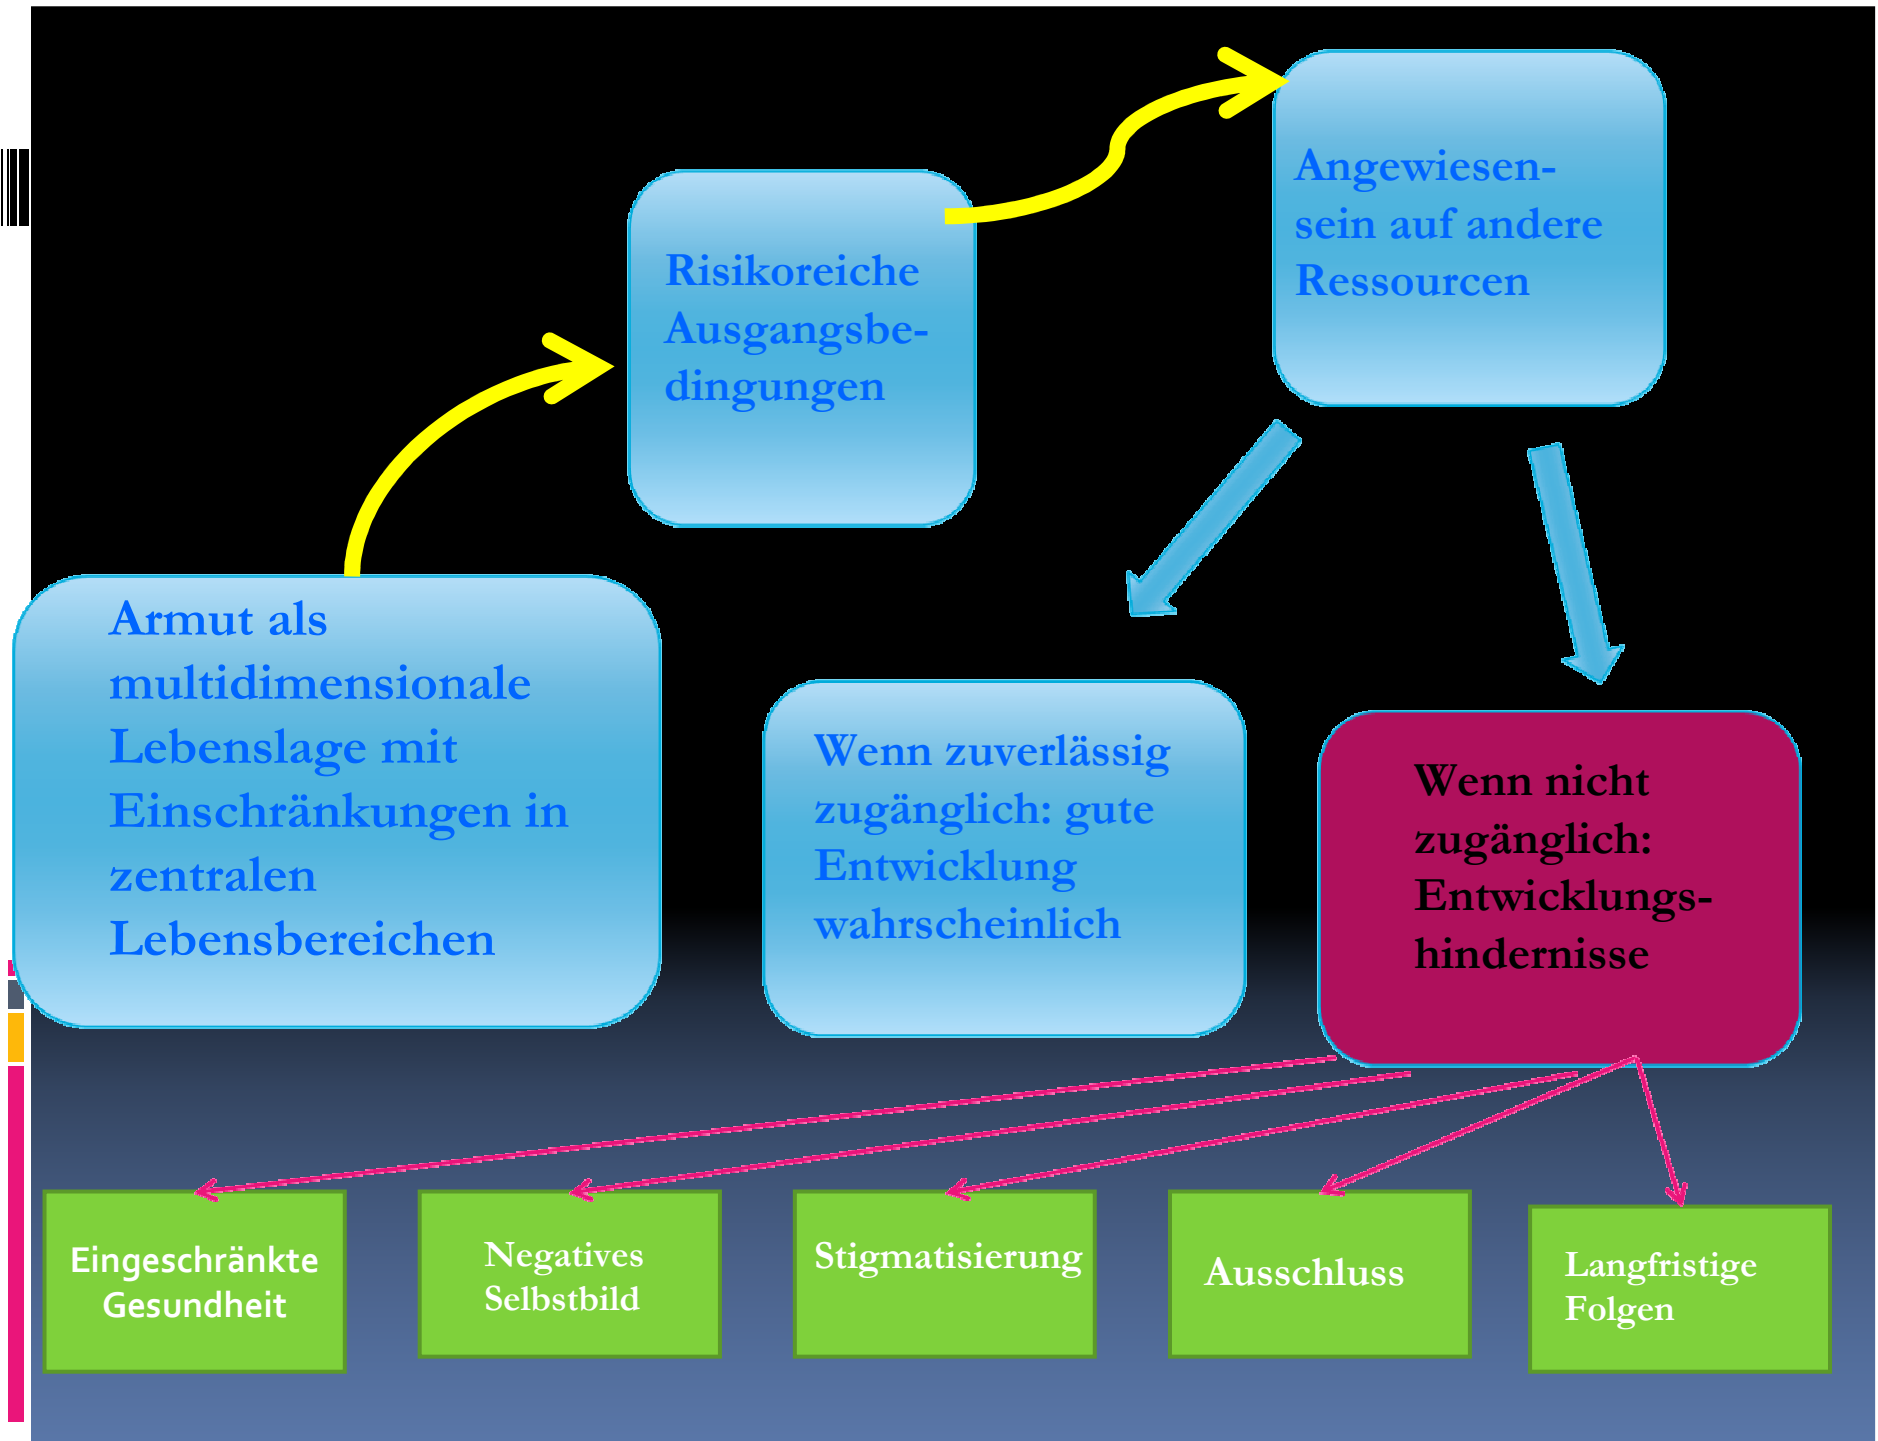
Armut als multidimensionale Lebenslage mit Einschränkungen in zentralen Lebensbereichen

Risikoreiche Ausgangsbedingungen

Angewiesensein auf andere Ressourcen

Wenn zuverlässig zugänglich: gute Entwicklung wahrscheinlich

Wenn nicht zugänglich: Entwicklungshindernisse

Eingeschränkte Gesundheit

Negatives Selbstbild

Stigmatisierung

Ausschluss

Langfristige Folgen